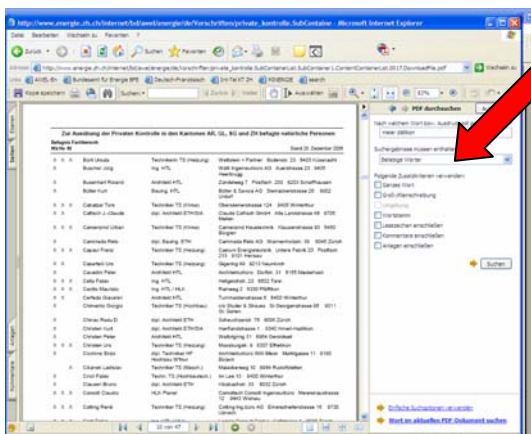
http://www.energie.zh.ch/internet/bd/awel/energie/de/Vorschriften/private_kontrolle.SubContainer - Microsoft Internet Explorer

Datei Bearbeiten Wechseln zu Favoriten ?

Zurück Suchen Favoriten

Adresse http://www.energie.zh.ch/internet/bd/awel/energie/de/Vorschriften/private_kontrolle.SubContainerList.SubContainer1.ContentContainerList.0017.DownloadFile.pdf Wechseln zu

Links AWEL-EN Bundesamt für Energie BFE Deutsch-Französisch Im-Tel KT ZH KGSEGE search

Kopie speichern Suchen 42% Auswählen

PDF durchsuchen

Nach welchem Wort bzw. Ausdruck möchten Sie suchen?

meier dätikon

Suchergebnisse müssen enthalten:

Beliebige Wörter

Folgende Zusatzkriterien verwenden:

Ganzes Wort

Groß-/Kleinschreibung

Umgebung

Wortstämme

Lesezeichen einschließen

Kommentare einschließen

Anlagen einschließen

Suchen

Einfache Suchoptionen verwenden

Wort im aktuellen PDF-Dokument suchen

Zur Ausübung der Privaten Kontrolle in den Kantonen AR, GL, SG und ZH befugte natürliche Personen

Befugte Fachbereich

Stand 31. Dezember 2006

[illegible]

Seiten Ebenen Anlagen Kommentare

22 von 47